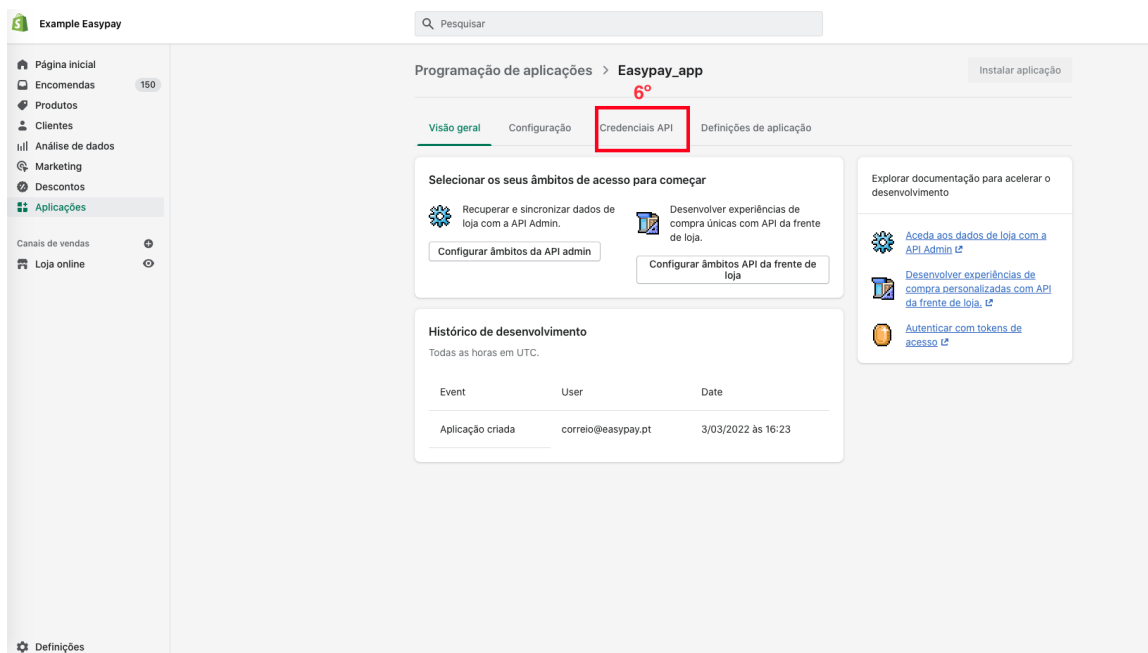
Example Easypay

Pesquisar

Página inicial
Encomendas 150
Produtos
Clientes
Análise de dados
Marketing
Descontos
Aplicações

Canais de vendas
Loja online

Definições

Programação de aplicações > Easypay_app

Instalar aplicação

6º

Visão geral
Configuração
Credenciais API
Definições de aplicação

Selecionar os seus âmbitos de acesso para começar

Recuperar e sincronizar dados de loja com a API Admin.

Configurar âmbitos da API admin

Desenvolver experiências de compra únicas com API da frente de loja.

Configurar âmbitos API da frente de loja

Histórico de desenvolvimento

Todas as horas em UTC.

| Event | User | Date |
|---|---|---|
| Aplicação criada | correio@easypay.pt | 3/03/2022 às 16:23 |

Explorar documentação para acelerar o desenvolvimento

Aceda aos dados de loja com a API Admin

Desenvolver experiências de compra personalizadas com API da frente de loja.

Autenticar com tokens de acesso